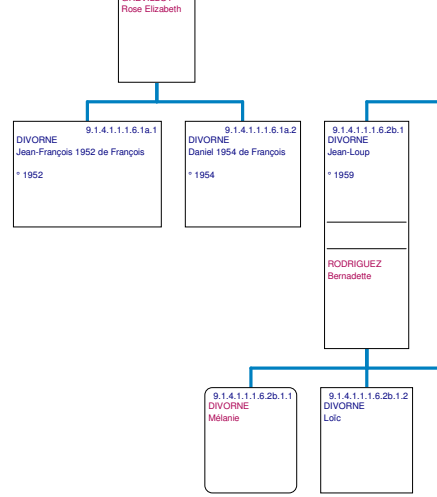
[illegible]
Rose Elizabeth

9.1.4.1.1.1.6.1a.1
DIVORNE
Jean-François 1952 de François

° 1952

9.1.4.1.1.1.6.1a.2
DIVORNE
Daniel 1954 de François

° 1954

9.1.4.1.1.1.6.2b.1
DIVORNE
Jean-Loup

° 1959

RODRIGUEZ
Bernadette

9.1.4.1.1.1.6.2b.1.1
DIVORNE
Mélanie

9.1.4.1.1.1.6.2b.1.2
DIVORNE
Loïc